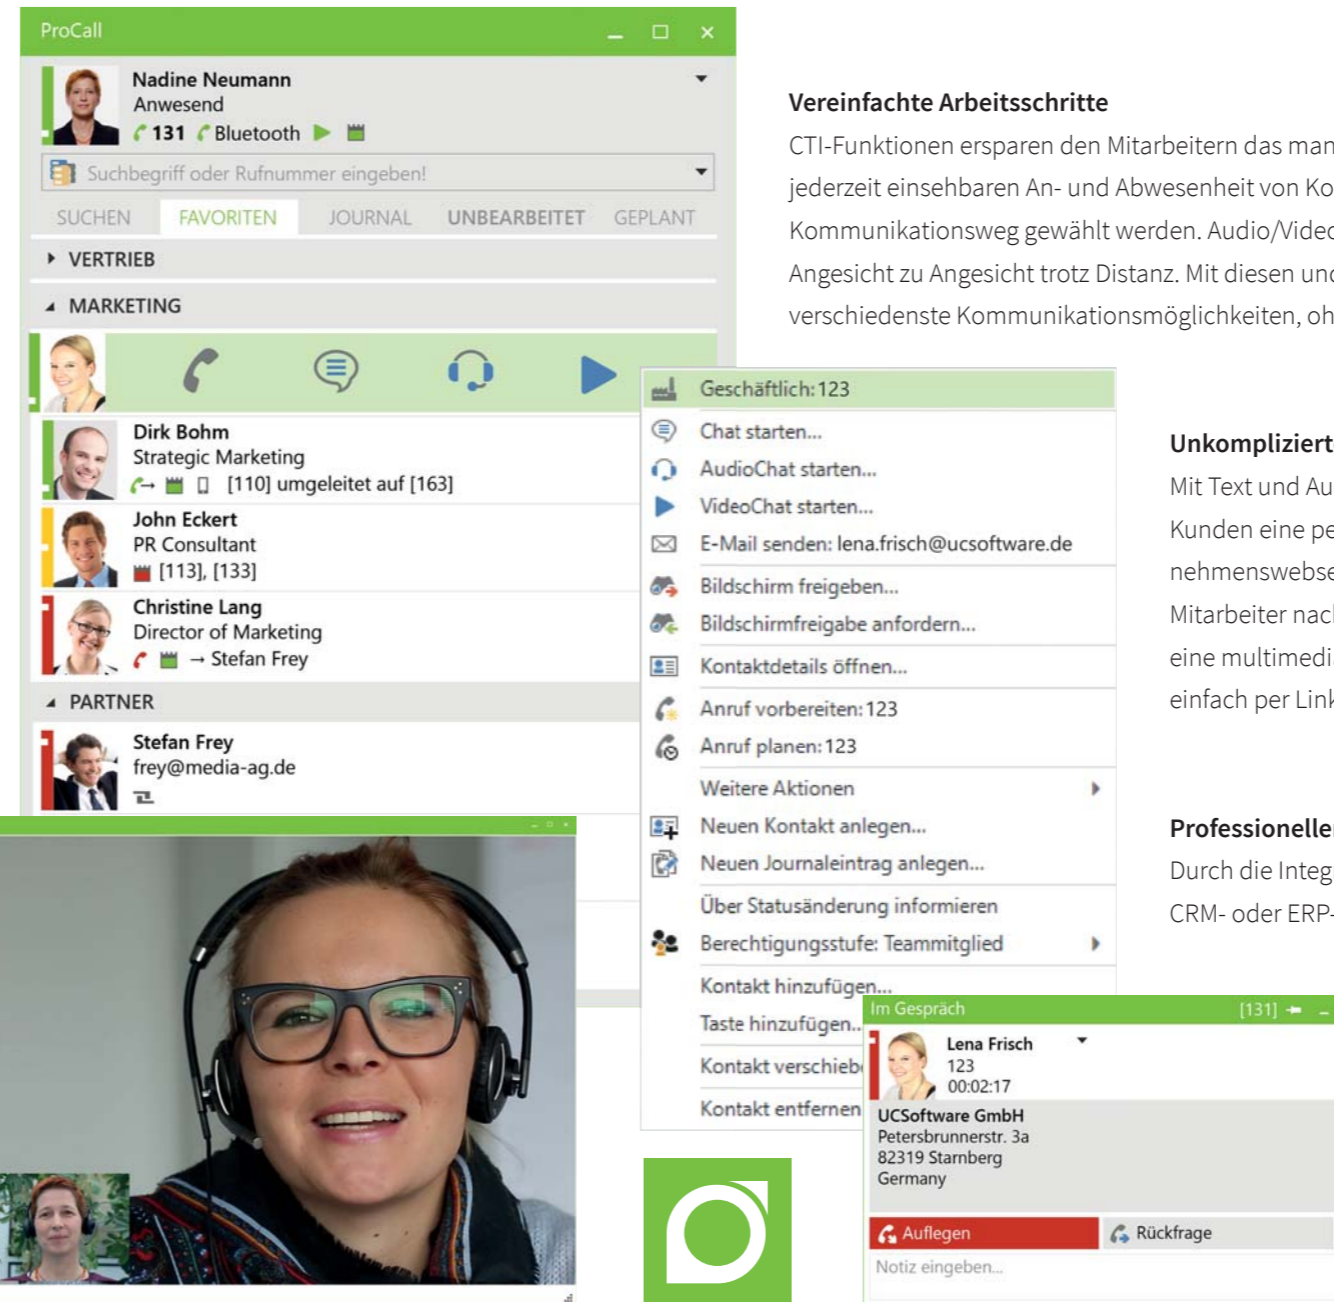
ProCall

Nadine Neumann
Anwesend
131 Bluetooth

Suchbegriff oder Rufnummer eingeben!

SUCHEN FAVORITEN JOURNAL UNBEARBEITET GEPLANT

VERTRIEB

MARKETING

Dirk Bohm
Strategic Marketing
[110] umgeleitet auf [163]

John Eckert
PR Consultant
[113], [133]

Christine Lang
Director of Marketing
→ Stefan Frey

PARTNER

Stefan Frey
frey@media-ag.de

Geschäftlich: 123
Chat starten...
AudioChat starten...
VideoChat starten...
E-Mail senden: lena.frisch@ucsoftware.de
Bildschirm freigeben...
Bildschirmfreigabe anfordern...
Kontaktdetails öffnen...
Anruf vorbereiten: 123
Anruf planen: 123
Weitere Aktionen
Neuen Kontakt anlegen...
Neuen Journaleintrag anlegen...
Über Statusänderung informieren
Berechtigungsstufe: Teammitglied
Kontakt hinzufügen...
Taste hinzufügen...
Kontakt verschieb
Kontakt entfernen

Im Gespräch [131]
Lena Frisch
123
00:02:17
UCSoftware GmbH
Petersbrunnerstr. 3a
82319 Starnberg
Germany
Auflegen
Rückfrage
Notiz eingeben...

Vereinfachte Arbeitsschritte
CTI-Funktionen ersparen den Mitarbeitern das man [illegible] jederzeit einsehbaren An- und Abwesenheit von Ko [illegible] Kommunikationsweg gewählt werden. Audio/Vide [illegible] Angesicht zu Angesicht trotz Distanz. Mit diesen un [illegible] verschiedenste Kommunikationsmöglichkeiten, oh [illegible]

Unkompliziert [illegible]
Mit Text und Au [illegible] Kunden eine pe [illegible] nehmenswebs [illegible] Mitarbeiter nac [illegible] eine multimedi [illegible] einfach per Lin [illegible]

Professionelle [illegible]
Durch die Integ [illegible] CRM- oder ERP- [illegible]